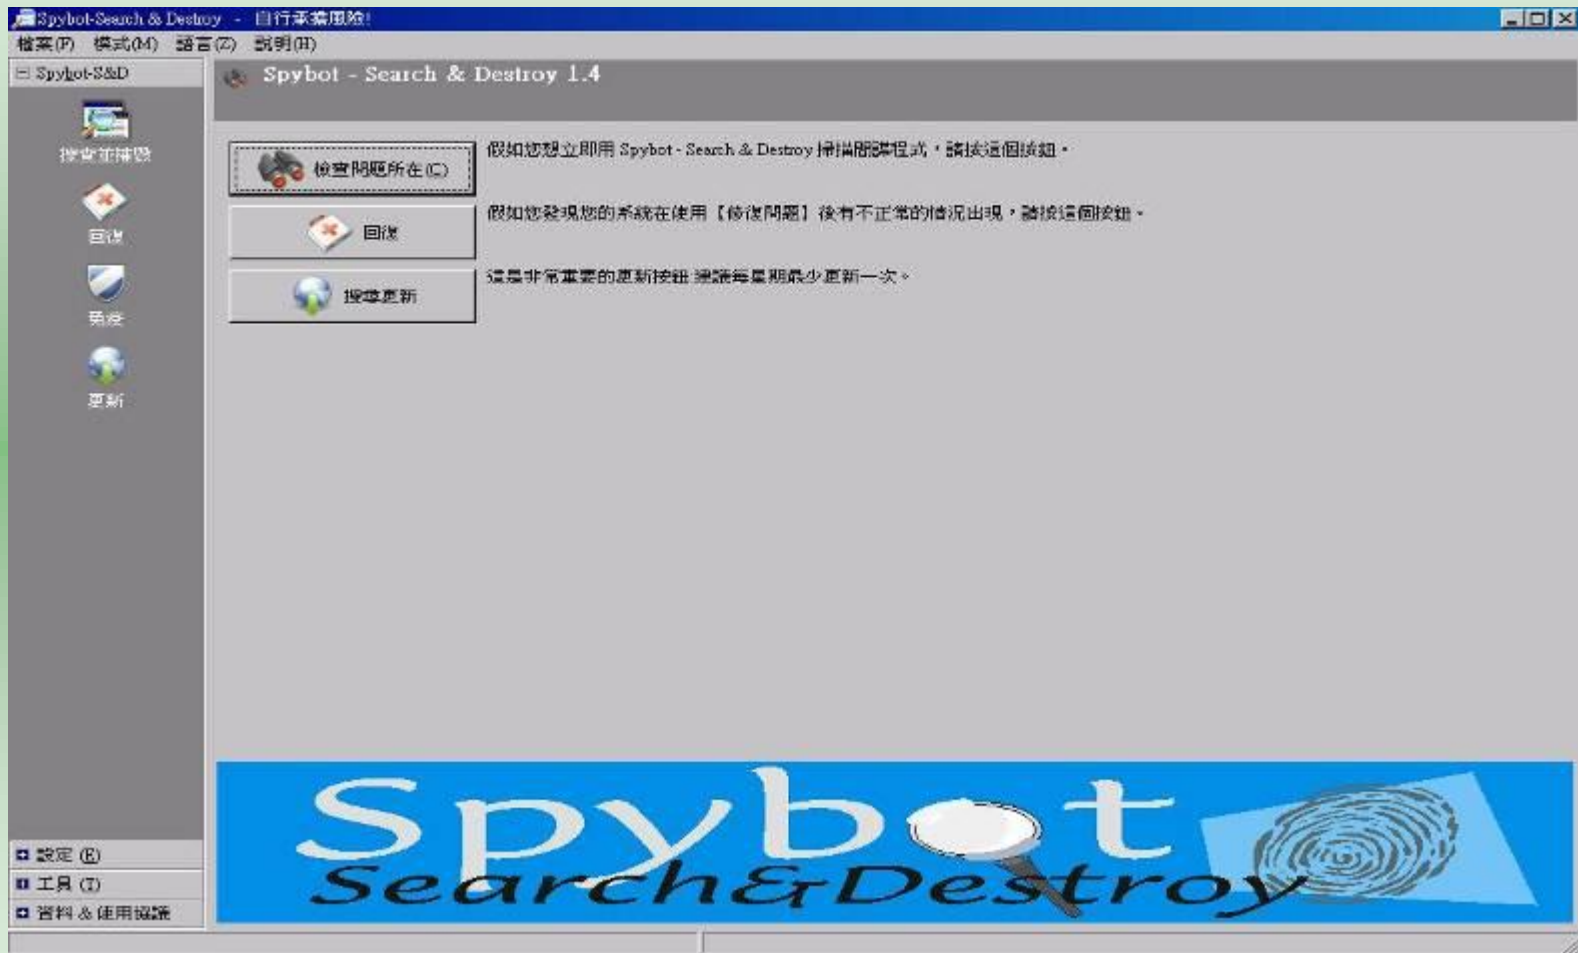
Spybot-Search & Destroy - 自行承擔風險!

檔案(F) 模式(M) 語言(Z) 說明(H)

Spybot-S&D

搜查並摧毀

回復

免疫

更新

Spybot - Search & Destroy 1.4

檢查問題所在(C)

假如您想立即用 Spybot - Search & Destroy 掃描間諜程式，請按這個按鈕。

回復

假如您發現您的系統在使用【修復問題】後有不正常的情況出現，請按這個按鈕。

搜尋更新

這是非常重要的更新按鈕 建議每星期最少更新一次。

Spybot
Search&Destroy

設定(E)

工具(T)

資料 & 使用授權